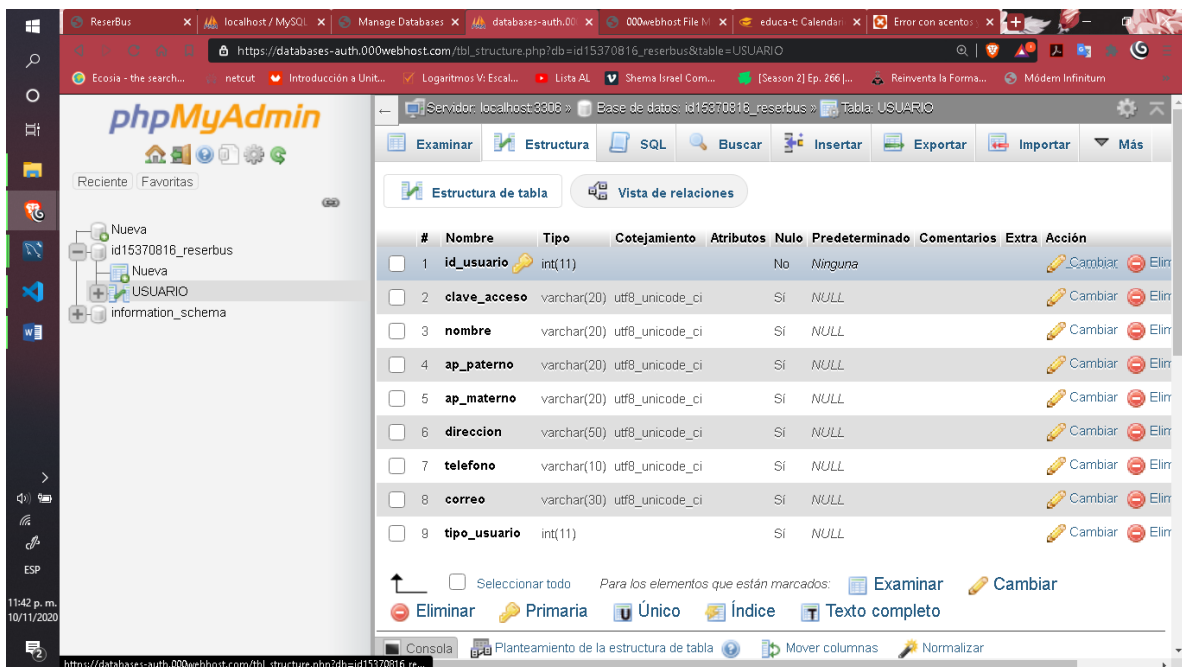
ReserBus | localhost / MySQL | Manage Databases | databases-auth.00 | 000webhost File M | educa-t: Calendar | Error con acentos

https://databases-auth.000webhost.com/tbl_structure.php?db=id15370816_reserbus&table=USUARIO

Ecosia - the search... | netcut | Introducción a Unit... | Logaritmos V: Escal... | Lista AL | Shema Israel Com... | [Season 2] Ep. 266 |... | Reinventa la Forma... | Módem Infinitum

phpMyAdmin

Reciente Favoritas

Nueva
id15370816_reserbus
Nueva
USUARIO
information_schema

Servidor: localhost:3306 » Base de datos: id15370816_reserbus » Tabla: USUARIO

Examinar | Estructura | SQL | Buscar | Insertar | Exportar | Importar | Más

Estructura de tabla | Vista de relaciones

| # | Nombre | Tipo | Cotejamiento | Atributos | Nulo | Predeterminado | Comentarios | Extra | Acción |
|---|---|---|---|---|---|---|---|---|---|
| 1 | id_usuario | int(11) | | | No | Ninguna | | | Cambiar Elim |
| 2 | clave_acceso | varchar(20) | utf8_unicode_ci | | Sí | NULL | | | Cambiar Elim |
| 3 | nombre | varchar(20) | utf8_unicode_ci | | Sí | NULL | | | Cambiar Elim |
| 4 | ap_paterno | varchar(20) | utf8_unicode_ci | | Sí | NULL | | | Cambiar Elim |
| 5 | ap_materno | varchar(20) | utf8_unicode_ci | | Sí | NULL | | | Cambiar Elim |
| 6 | direccion | varchar(50) | utf8_unicode_ci | | Sí | NULL | | | Cambiar Elim |
| 7 | telefono | varchar(10) | utf8_unicode_ci | | Sí | NULL | | | Cambiar Elim |
| 8 | correo | varchar(30) | utf8_unicode_ci | | Sí | NULL | | | Cambiar Elim |
| 9 | tipo_usuario | int(11) | | | Sí | NULL | | | Cambiar Elim |

Seleccionar todo   Para los elementos que están marcados: Examinar  Cambiar
Eliminar  Primaria  Único  Índice  Texto completo

Consola | Planteamiento de la estructura de tabla | Mover columnas | Normalizar

ESP
11:42 p. m.
10/11/2020

https://databases-auth.000webhost.com/tbl_structure.php?db=id15370816_re...